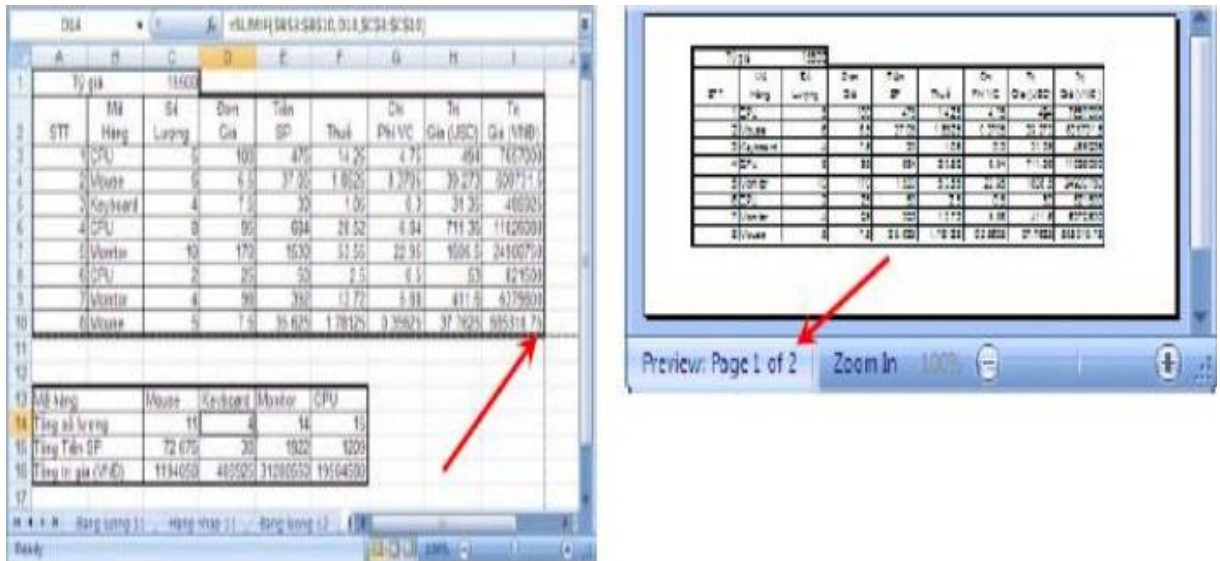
D14 =SUMIF($B$3:$B$10,D13,$C$3:$C$10)

| | A | B | C | D | E | F | G | H | I |
|---|---|---|---|---|---|---|---|---|---|
| 1 | Tỷ giá | | 16500 | | | | | | |
| 2 | STT | Mã Hàng | Số Lượng | Đơn Giá | Tiền SP | Thuế | Chi Phí VC | Trị Giá (USD) | Trị Giá (VNĐ) |
| 3 | 1 | CPU | 5 | 100 | 470 | 14.25 | 4.75 | 494 | 7857000 |
| 4 | 2 | Mouse | 5 | 6.5 | 37.05 | 1.8525 | 0.3705 | 39.273 | 595711.5 |
| 5 | 3 | Keyboard | 4 | 7.5 | 30 | 1.05 | 0.3 | 31.35 | 465925 |
| 6 | 4 | CPU | 8 | 90 | 684 | 20.52 | 6.84 | 711.36 | 11626000 |
| 7 | 5 | Monitor | 10 | 170 | 1530 | 53.55 | 22.95 | 1606.5 | 24600750 |
| 8 | 6 | CPU | 2 | 25 | 50 | 2.5 | 0.5 | 53 | 821500 |
| 9 | 7 | Monitor | 4 | 98 | 392 | 13.72 | 5.88 | 411.6 | 6379800 |
| 10 | 8 | Mouse | 5 | 7.5 | 35.625 | 1.78125 | 0.35625 | 37.7625 | 585318.75 |
| 11 | | | | | | | | | |
| 12 | | | | | | | | | |
| 13 | Mã hàng | | Mouse | Keyboard | Monitor | CPU | | | |
| 14 | Tổng số lượng | | 11 | 4 | 14 | 15 | | | |
| 15 | Tổng Tiền SP | | 72.675 | 30 | 1922 | 1204 | | | |
| 16 | Tổng trị giá (VNĐ) | | 1184050 | 465925 | 31280550 | 19504500 | | | |
| 17 | | | | | | | | | |

Hang luong 1 | Hang nhap 1 | Hang luong 2

Ready

Preview: Page 1 of 2 Zoom In 100%